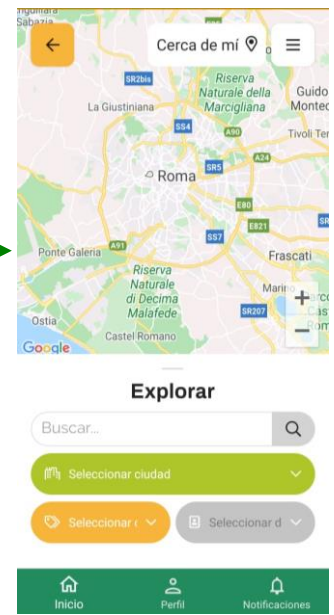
Sabazia
Cerca de mí
SR2bis
Riserva Naturale della Marcigliana
La Giustiniana
Guido Monte
SS4
A90
Tivoli Ter
A24
SR5
Roma
E80
SS7
E821
Ponte Galeria
A91
Frascati
Riserva Naturale di Decima Malafede
Marin
Ostia
SR207
Castel Romano
Google
+
−
Explorar
Buscar...
Seleccionar ciudad
Seleccionar c
Seleccionar d
Inicio
Perfil
Notificaciones